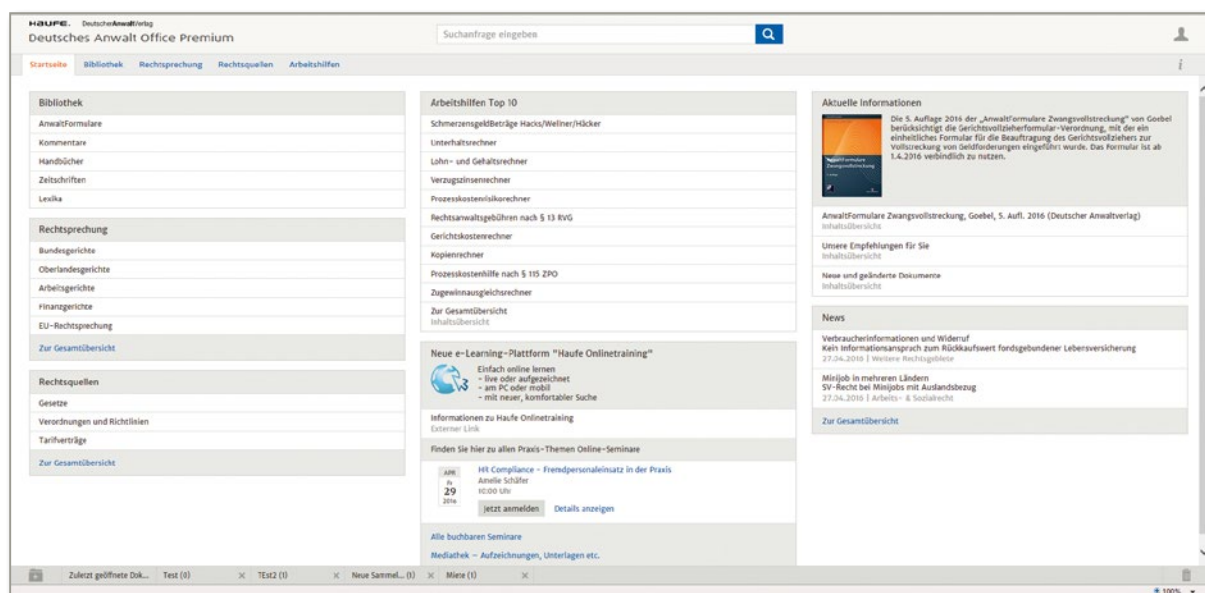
HAUFE. DeutscherAnwaltVerlag
Deutsches Anwalt Office Premium

Suchanfrage eingeben

Startseite Bibliothek Rechtsprechung Rechtsquellen Arbeitshilfen

Bibliothek
AnwaltFormulare
Kommentare
Handbücher
Zeitschriften
Lexika

Rechtsprechung
Bundesgerichte
Oberlandesgerichte
Arbeitsgerichte
Finanzgerichte
EU-Rechtsprechung
Zur Gesamtübersicht

Rechtsquellen
Gesetze
Verordnungen und Richtlinien
Tarifverträge
Zur Gesamtübersicht

Arbeitshilfen Top 10
SchmerzensgeldBeträge Hacks/Wellner/Häcker
Unterhaltsrechner
Lohn- und Gehaltsrechner
Verzugszinsenrechner
Prozesskostenrisikorechner
Rechtsanwaltsgebühren nach § 13 RVG
Gerichtskostenrechner
Kopienrechner
Prozesskostenhilfe nach § 115 ZPO
Zugewinnausgleichsrechner
Zur Gesamtübersicht
Inhaltsübersicht

Neue e-Learning-Plattform "Haufe Onlinetraining"
Einfach online lernen
- live oder aufgezeichnet
- am PC oder mobil
- mit neuer, komfortabler Suche
Informationen zu Haufe Onlinetraining
Externer Link
Finden Sie hier zu allen Praxis-Themen Online-Seminare
APR
Fr
29
2016
HR Compliance - Fremdpersonaleinsatz in der Praxis
Amelie Schäfer
10:00 Uhr
jetzt anmelden Details anzeigen
Alle buchbaren Seminare
Mediathek - Aufzeichnungen, Unterlagen etc.

Aktuelle Informationen
AnwaltFormulare Zwangsvollstreckung
Die 5. Auflage 2016 der „AnwaltFormulare Zwangsvollstreckung" von Goebel berücksichtigt die Gerichtsvollzieherformular-Verordnung, mit der ein einheitliches Formular für die Beauftragung des Gerichtsvollziehers zur Vollstreckung von Geldforderungen eingeführt wurde. Das Formular ist ab 1.4.2016 verbindlich zu nutzen.
AnwaltFormulare Zwangsvollstreckung, Goebel, 5. Aufl. 2016 (Deutscher Anwaltverlag)
Inhaltsübersicht
Unsere Empfehlungen für Sie
Inhaltsübersicht
Neue und geänderte Dokumente
Inhaltsübersicht

News
Verbraucherinformationen und Widerruf
Kein Informationsanspruch zum Rückkaufswert fondsgebundener Lebensversicherung
27.04.2016 | Weitere Rechtsgebiete
Minijob in mehreren Ländern
SV-Recht bei Minijobs mit Auslandsbezug
27.04.2016 | Arbeits- & Sozialrecht
Zur Gesamtübersicht

Zuletzt geöffnete Dok... Test (0) TEst2 (1) Neue Sammel... (1) Miete (1)
100%